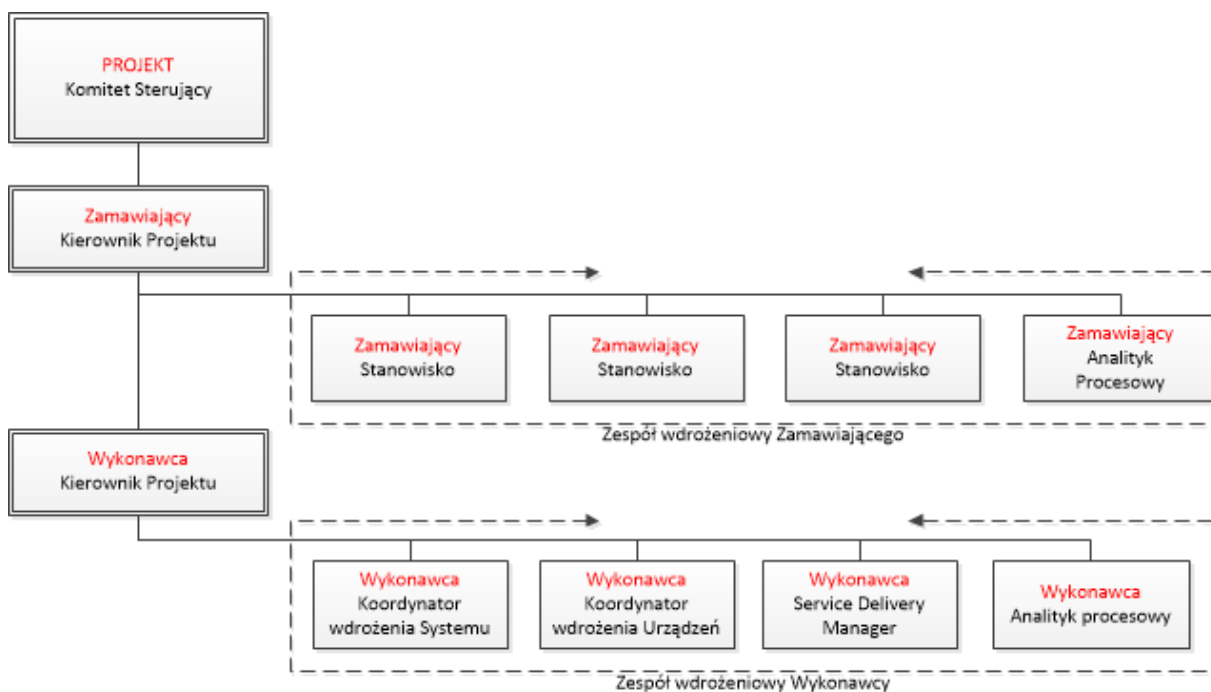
PROJEKT
Komitet Sterujący

Zamawiający
Kierownik Projektu

Zamawiający
Stanowisko

Zamawiający
Stanowisko

Zamawiający
Stanowisko

Zamawiający
Analityk Procesowy

Zespół wdrożeniowy Zamawiającego

Wykonawca
Kierownik Projektu

Wykonawca
Koordynator wdrożenia Systemu

Wykonawca
Koordynator wdrożenia Urządzeń

Wykonawca
Service Delivery Manager

Wykonawca
Analityk procesowy

Zespół wdrożeniowy Wykonawcy